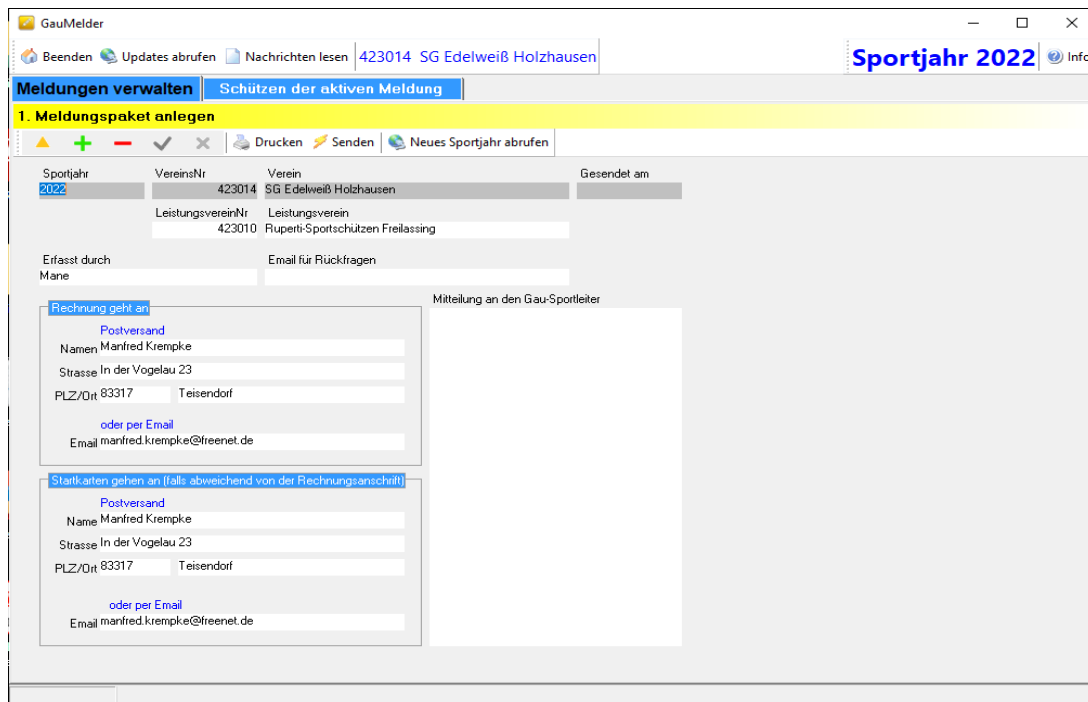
GauMelder

Beenden  Updates abrufen  Nachrichten lesen  423014 SG Edelweiß Holzhausen

Sportjahr 2022  Info

Meldungen verwalten  Schützen der aktiven Meldung

1. Meldungspaket anlegen

Drucken  Senden  Neues Sportjahr abrufen

Sportjahr
2022

VereinsNr
423014

Verein
SG Edelweiß Holzhausen

Gesendet am

LeistungsvereinNr
423010

Leistungsverein
Ruperti-Sportschützen Freilassing

Erfasst durch
Mane

Email für Rückfragen

Rechnung geht an

Postversand

Namen Manfred Krempke

Strasse In der Vogelau 23

PLZ/Ort 83317 Teisendorf

oder per Email

Email manfred.krempke@freenet.de

Mitteilung an den Gau-Sportleiter

Startkarten gehen an (falls abweichend von der Rechnungsanschrift)

Postversand

Name Manfred Krempke

Strasse In der Vogelau 23

PLZ/Ort 83317 Teisendorf

oder per Email

Email manfred.krempke@freenet.de